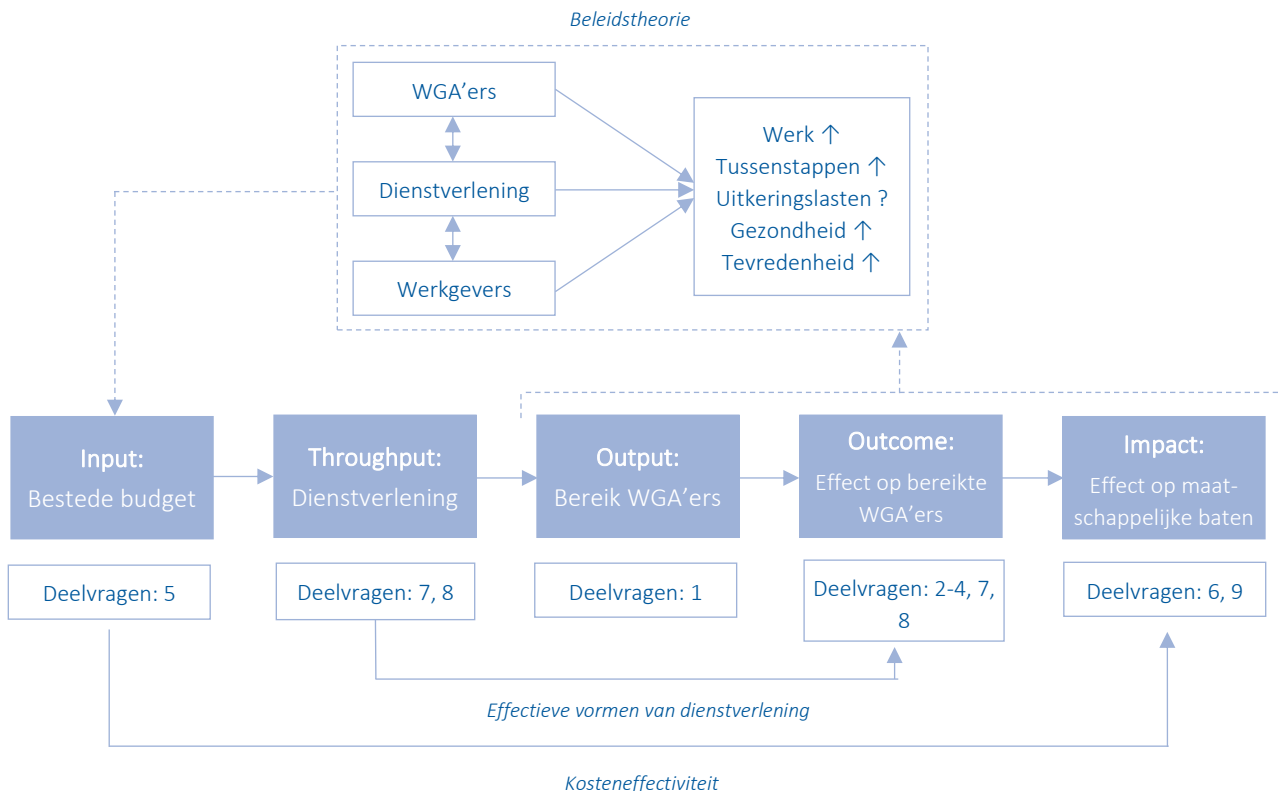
Beleidstheorie

WGA'ers

Dienstverlening

Werkgevers

Werk ↑
Tussenstappen ↑
Uitkeringslasten ?
Gezondheid ↑
Tevredenheid ↑

Input:
Bestede budget

Throughput:
Dienstverlening

Output:
Bereik WGA'ers

Outcome:
Effect op bereikte WGA'ers

Impact:
Effect op maatschappelijke baten

Deelvragen: 5

Deelvragen: 7, 8

Deelvragen: 1

Deelvragen: 2-4, 7, 8

Deelvragen: 6, 9

Effectieve vormen van dienstverlening

Kosteneffectiviteit